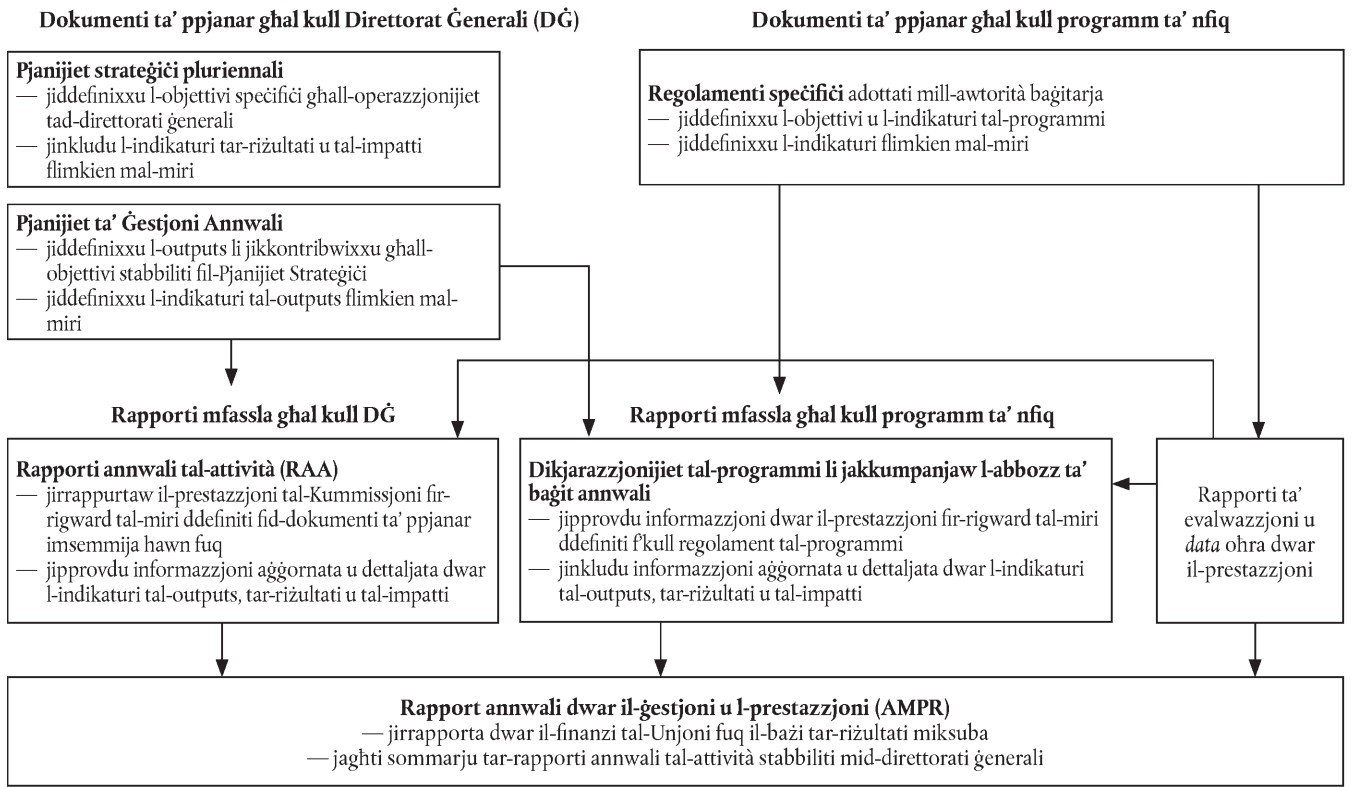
Dokumenti ta' ppjanar ghal kull Direttorat Ġenerali (DĠ)

Dokumenti ta' ppjanar ghal kull programm ta' nfiq

Pjanijiet strateġiċi pluriennali
— jiddefinixxu l-objettivi speċifiċi ghall-operazzjonijiet tad-direttorati ġenerali
— jinkludu l-indikaturi tar-riżultati u tal-impatti flimkien mal-miri

Regolamenti speċifiċi adottati mill-awtorità baġitarja
— jiddefinixxu l-objettivi u l-indikaturi tal-programmi
— jiddefinixxu l-indikaturi flimkien mal-miri

Pjanijiet ta' Ġestjoni Annwali
— jiddefinixxu l-outputs li jikkontribwixxu ghall-objettivi stabbiliti fil-Pjanijiet Strateġiċi
— jiddefinixxu l-indikaturi tal-outputs flimkien mal-miri

Rapporti mfassla ghal kull DĠ

Rapporti mfassla ghal kull programm ta' nfiq

Rapporti annwali tal-attività (RAA)
— jirrappurtaw il-prestazzjoni tal-Kummissjoni fir-rigward tal-miri ddefiniti fid-dokumenti ta' ppjanar imsemmija hawn fuq
— jipprovdu informazzjoni aġġornata u dettaljata dwar l-indikaturi tal-outputs, tar-riżultati u tal-impatti

Dikjarazzjonijiet tal-programmi li jakkumpanjaw l-abbozz ta' baġit annwali
— jipprovdu informazzjoni dwar il-prestazzjoni fir-rigward tal-miri ddefiniti f'kull regolament tal-programmi
— jinkludu informazzjoni aġġornata u dettaljata dwar l-indikaturi tal-outputs, tar-riżultati u tal-impatti

Rapporti ta' evalwazzjoni u *data* ohra dwar il-prestazzjoni

Rapport annwali dwar il-ġestjoni u l-prestazzjoni (AMPR)
— jirrapporta dwar il-finanzi tal-Unjoni fuq il-bażi tar-riżultati miksuba
— jaghti sommarju tar-rapporti annwali tal-attività stabbiliti mid-direttorati ġenerali